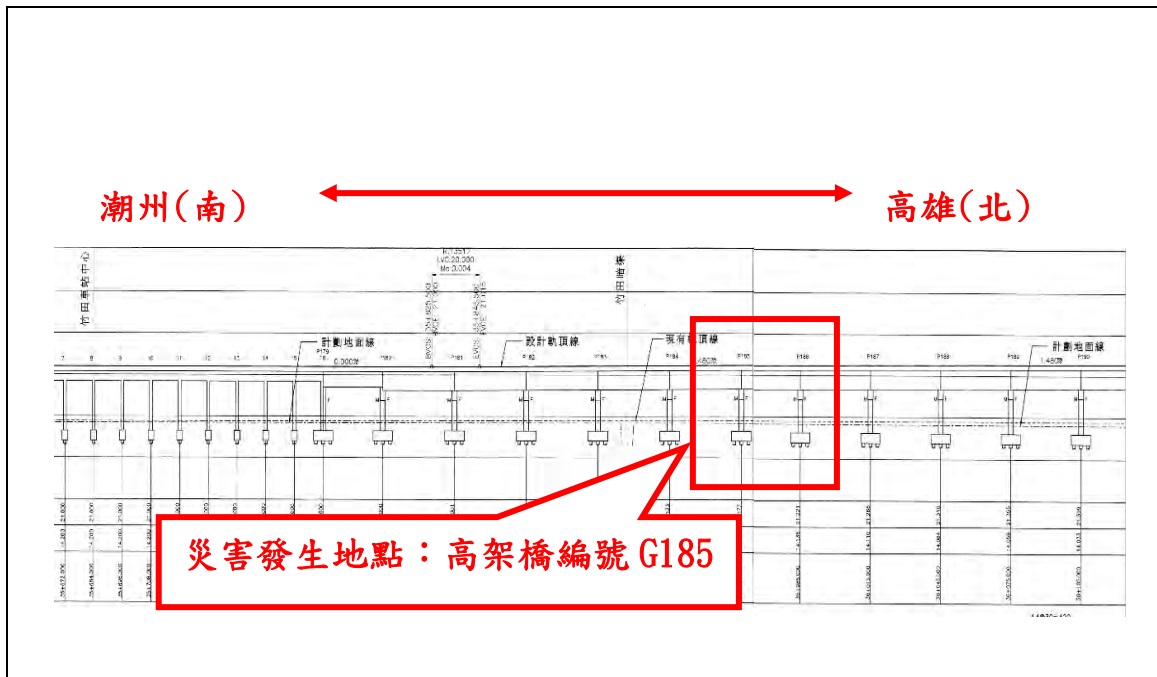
潮州(南)

高雄(北)

竹田車站中心

竹田車站

計劃地面線

設計軌頂線

現有軌頂線

計劃地面線

P179

P181

P182

P183

P184

P185

P186

P187

P188

P189

P190

0.000%

1.480%

1.480%

災害發生地點：高架橋編號 G185